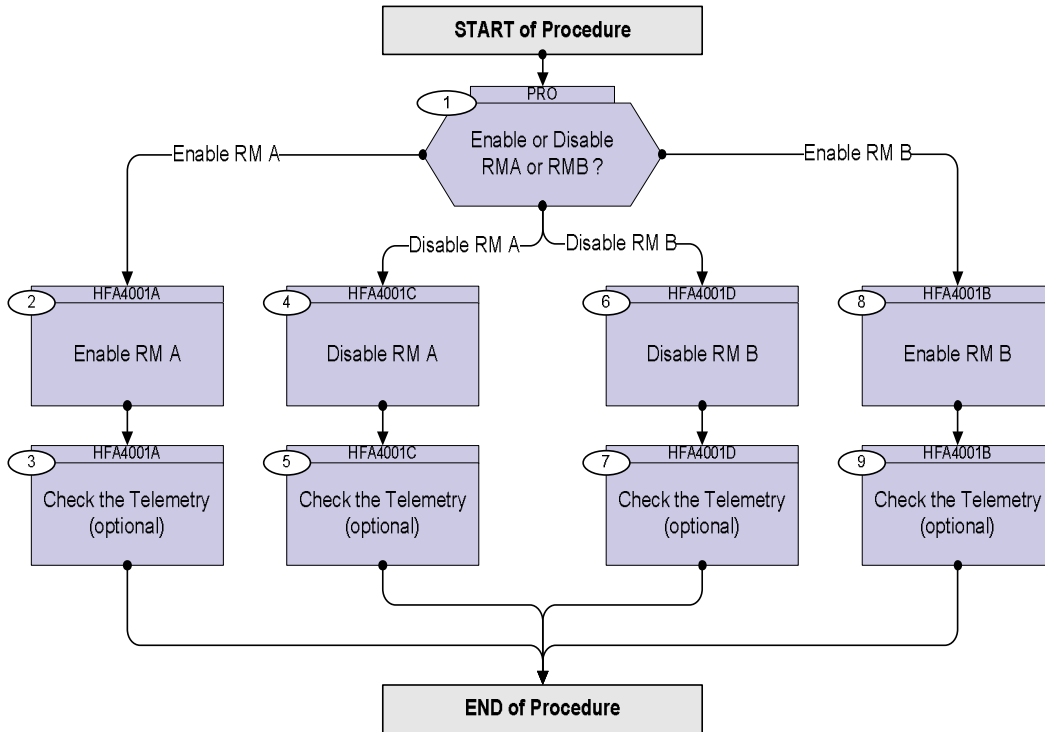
START of Procedure

1
PRO
Enable or Disable RMA or RMB ?

Enable RM A

Enable RM B

Disable RM A

Disable RM B

2
HFA4001A
Enable RM A

4
HFA4001C
Disable RM A

6
HFA4001D
Disable RM B

8
HFA4001B
Enable RM B

3
HFA4001A
Check the Telemetry (optional)

5
HFA4001C
Check the Telemetry (optional)

7
HFA4001D
Check the Telemetry (optional)

9
HFA4001B
Check the Telemetry (optional)

END of Procedure